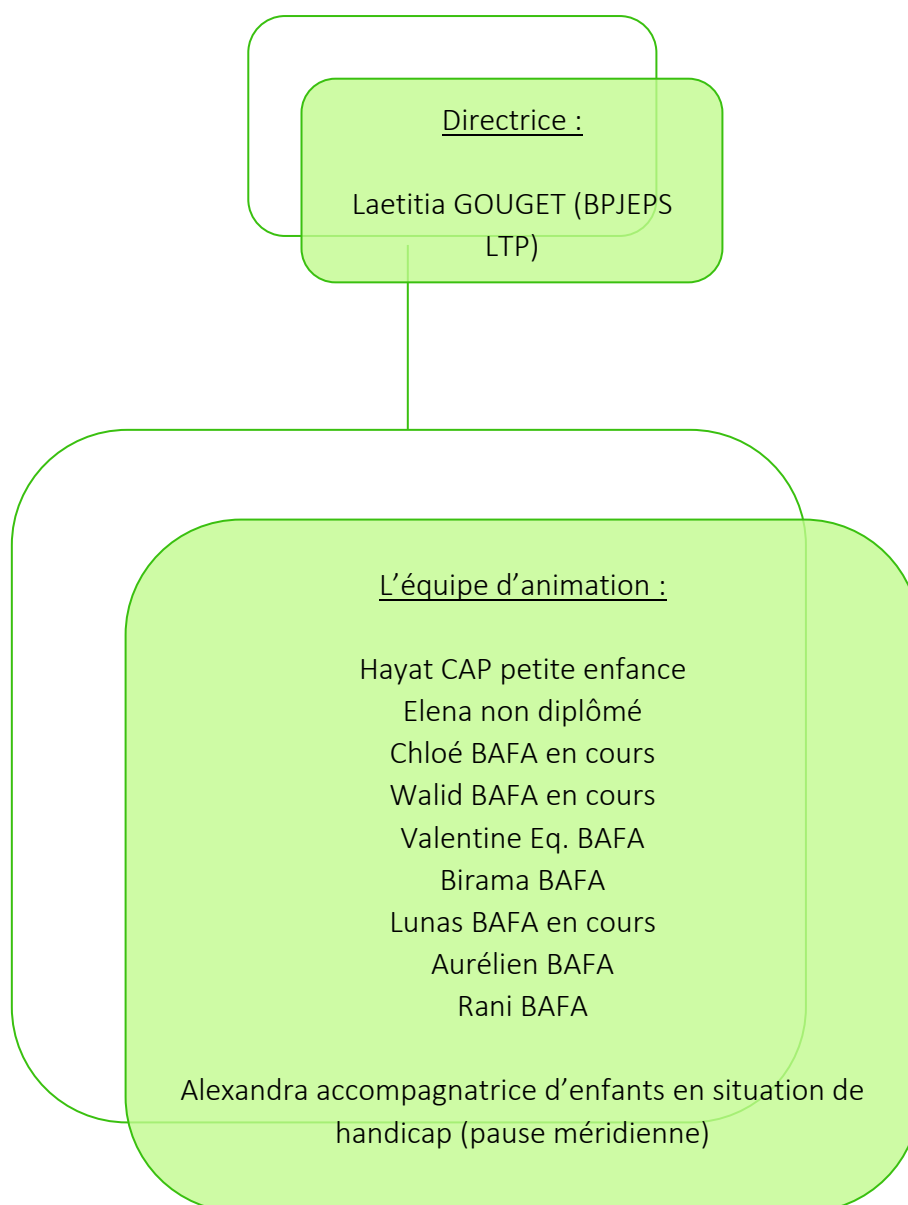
Directrice :

Laetitia GOUGET (BPJEPS LTP)

L’équipe d’animation :

Hayat CAP petite enfance
Elena non diplômé
Chloé BAFA en cours
Walid BAFA en cours
Valentine Eq. BAFA
Birama BAFA
Lunas BAFA en cours
Aurélien BAFA
Rani BAFA

Alexandra accompagnatrice d’enfants en situation de handicap (pause méridienne)